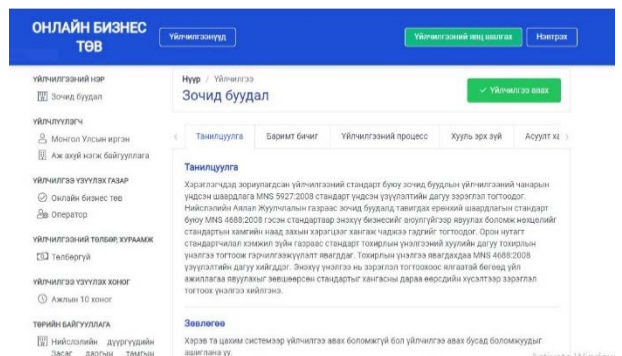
ОНЛАЙН БИЗНЕС ТӨВ

Үйлчилгээнүүд

Үйлчилгээний явц шалгах

Нэвтрэх

ҮЙЛЧИЛГЭЭНИЙ НЭР
Зочид буудал

ҮЙЛЧЛҮҮЛЭГЧ
Монгол Улсын иргэн
Аж ахуй нэгж байгууллага

ҮЙЛЧИЛГЭЭ ҮЗҮҮЛЭХ ГАЗАР
Онлайн бизнес төв
Оператор

ҮЙЛЧИЛГЭЭНИЙ ТӨЛБӨР, ХУРААМЖ
Төлбөргүй

ҮЙЛЧИЛГЭЭ ҮЗҮҮЛЭХ ХОНОГ
Ажлын 10 хоног

ТӨРИЙН БАЙГУУЛЛАГА
Нийслэлийн дүүргүүдийн Засаг даргын тамгын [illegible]

Нүүр / Үйлчилгээ

Зочид буудал

Үйлчилгээ авах

Танилцуулга | Баримт бичиг | Үйлчилгээний процесс | Хууль эрх зүй | Асуулт х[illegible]

Танилцуулга

Хэрэглэгчдэд зориулагдсан үйлчилгээний стандарт буюу зочид буудлын үйлчилгээний чанарын үндсэн шаардлага MNS 5927:2008 стандарт үндсэн үзүүлэлтийн дагуу зэрэглэл тогтоодог. Нийслэлийн Аялал Жуулчлалын газраас зочид буудалд тавигдах ерөнхий шаардлагын стандарт буюу MNS 4688:2008 гэсэн стандартаар энэхүү бизнесийг эрхлүүлэгчээр явуулах боломж нөхцлийг стандартын хамгийн наад захын хэрэгцээг хангаж чадаж гэдгийг тогтоодог. Орон нутагт стандартчилал хэмжил зүйн газраас стандарт тохирлын үнэлгээний хуулийн дагуу тохирлын үнэлгээ тогтоож гэрчилгээжүүлэлт явагдаг. Тохирлын үнэлгээ явагдахдаа MNS 4688:2008 үзүүлэлтийн дагуу хийгддэг. Энэхүү үнэлгээ нь зэрэглэл тогтоохоос илгаатай бөгөөд үйл ажиллагаа явуулахыг зөвшөөрсөн стандартыг хангасны дараа өөрсдийн хүсэлтээр зэрэглэл тогтоох үнэлгээ хийлгэнэ.

Зөвлөгөө

Хэрэв та цахим системээр үйлчилгээ авах боломжгүй бол үйлчилгээ авах бусад боломжуудыг ашиглана уу.